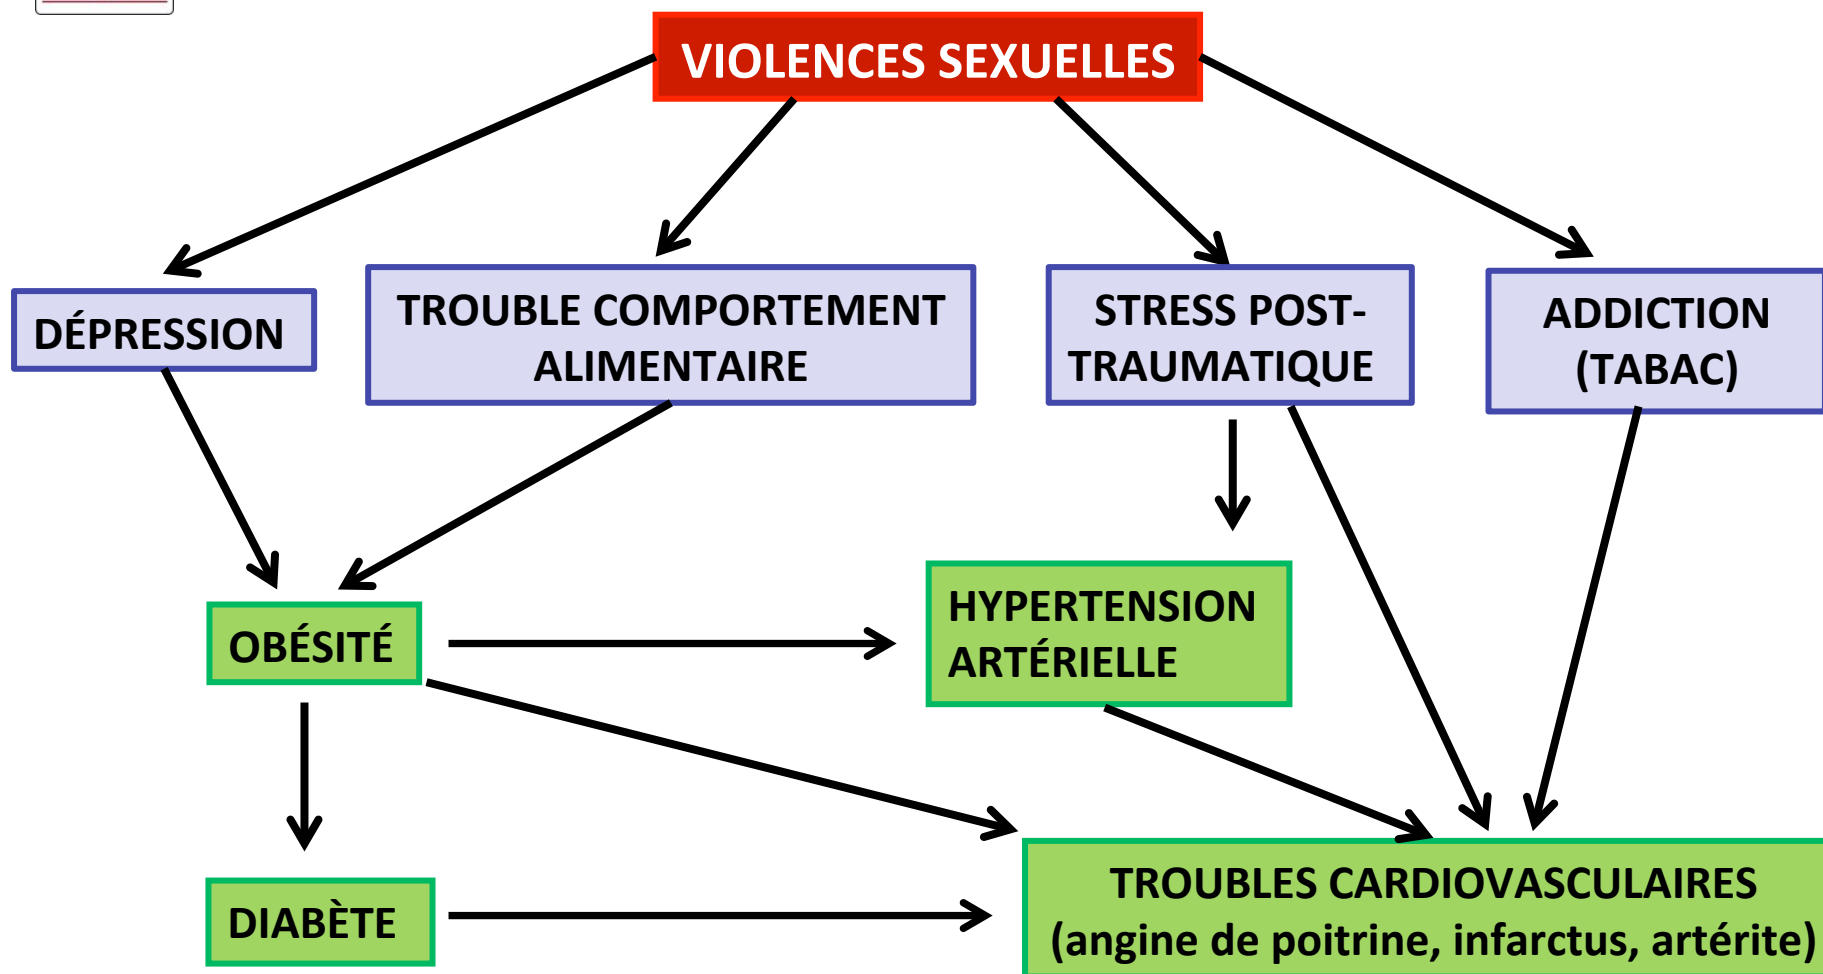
VIOLENCES SEXUELLES

DÉPRESSION

TROUBLE COMPORTEMENT ALIMENTAIRE

STRESS POST-TRAUMATIQUE

ADDICTION (TABAC)

OBÉSITÉ

HYPERTENSION ARTÉRIELLE

DIABÈTE

TROUBLES CARDIOVASCULAIRES (angine de poitrine, infarctus, artérite)